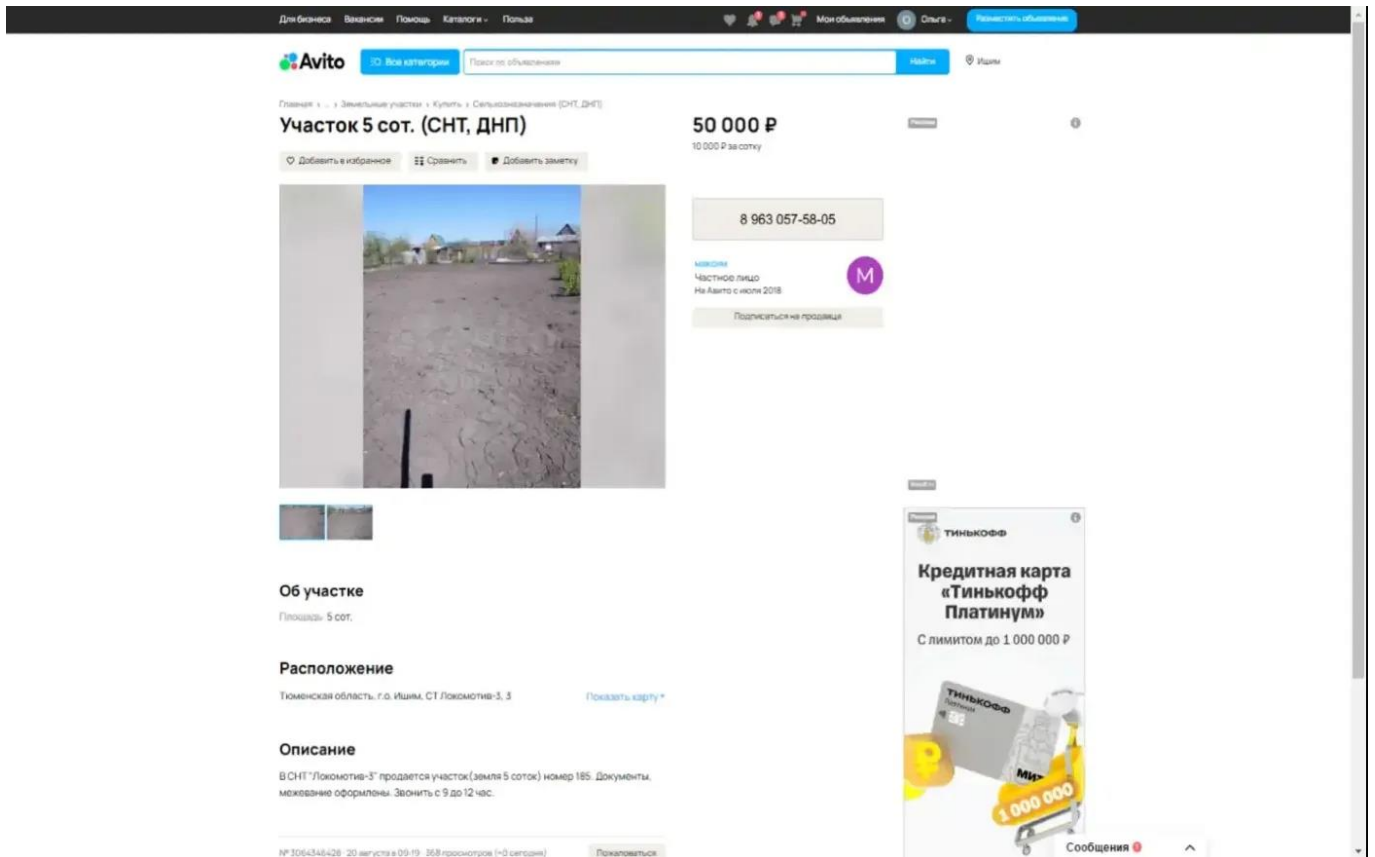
Для бизнеса Вакансии Помощь Каталоги Польза

Мои объявления Ольга Разместить объявление

Avito

Все категории

Поиск по объявлениям

Найти

Ишим

Главная › ... › Земельные участки › Купить › Сельхозназначения (СНТ, ДНП)

Участок 5 сот. (СНТ, ДНП)

Добавить в избранное

Сравнить

Добавить заметку

50 000 ₽

10 000 ₽ за сотку

8 963 057-58-05

максим
Частное лицо
На Авито с июля 2018

M

Подписаться на продавца

Реклама

Реклама

ТИНЬКОФФ

Кредитная карта «Тинькофф Платинум»

С лимитом до 1 000 000 ₽

ТИНЬКОФФ

МИР

1 000 000

Об участке

Площадь: 5 сот.

Расположение

Тюменская область, г.о. Ишим, СТ Локомотив-3, 3

Показать карту

Описание

В СНТ "Локомотив-3" продается участок(земля 5 соток) номер 185. Документы, межевание оформлены. Звонить с 9 до 12 час.

№ 3064346428 · 20 августа в 09:19 · 368 просмотров (+0 сегодня)

Пожаловаться

Сообщения